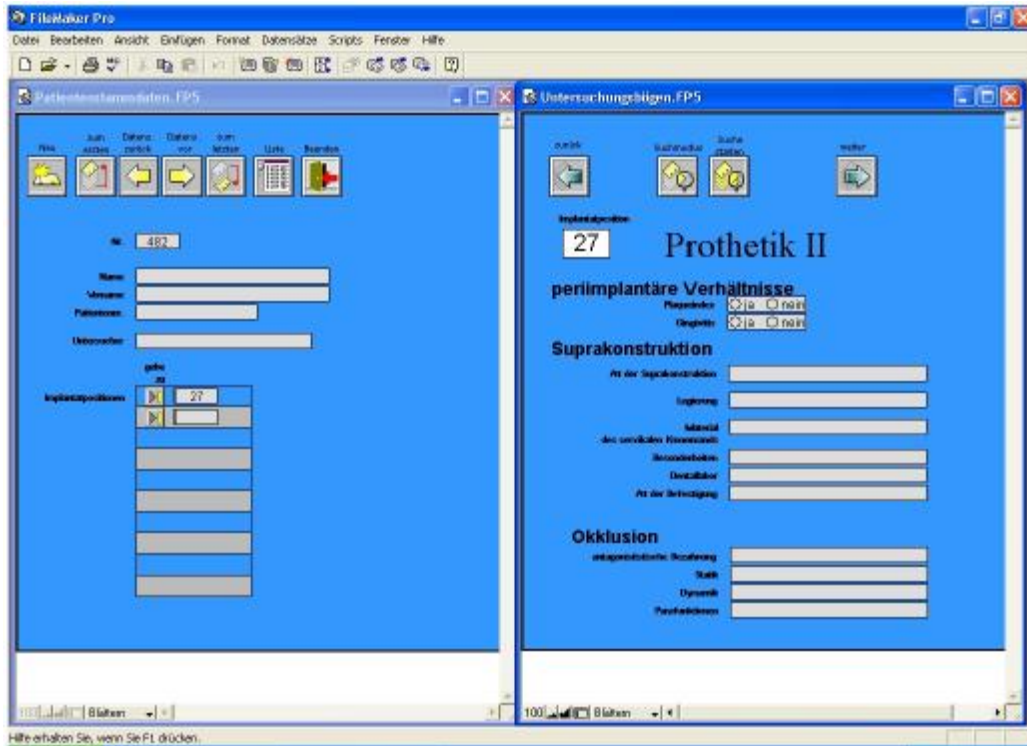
FileMaker Pro

Datei Bearbeiten Ansicht Einfügen Format Datensätze Scripts Fenster Hilfe

Patientenstammdaten.FP5

Neu
zum ersten
Datensatz zurück
Datensatz vor
zum letzten
Liste
Beenden

Nr. 482

Name
Vorname
Patientennr.

Untersucher

gehe zu

Implantatpositionen 27

Blättern

Untersuchungsbögen.FP5

zurück
Suchmodus
Suche starten
weiter

Implantatposition

27 Prothetik II

periimplantäre Verhältnisse
Plaqueindex ja nein
Gingivitis ja nein

Suprakonstruktion
Art der Suprakonstruktion
Legierung
Material des zervikalen Kronenrandes
Besonderheiten
Dentallabor
Art der Befestigung

Okklusion
antagonistische Bezahnung
Statik
Dynamik
Parafunktionen

100 Blättern

Hilfe erhalten Sie, wenn Sie F1 drücken.